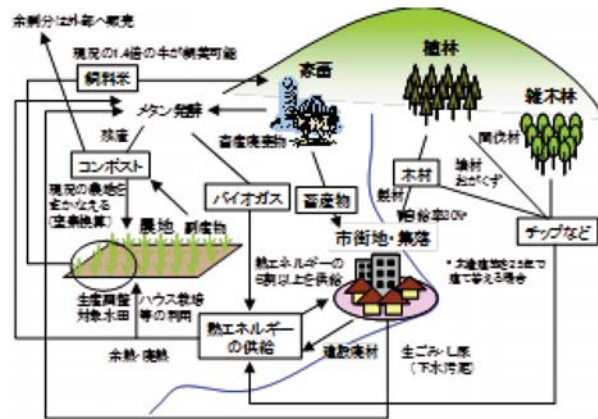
余剰分は外部へ販売

現況の1.4倍の牛が飼養可能

飼料米

畜産

植林

雑木林

メタン発酵

畜産廃棄物

間伐材

端材
おがくず

残渣

コンポスト

木材

現況の農地を
まかなえる
(窒素換算)

バイオガス

畜産物

製材

自給率30%

農地

副産物

市街地・集落

チップなど

熱エネルギーの
8割以上を供給

＊建築物が25年で
建て替える場合

生産調整
対象水田

ハウス栽培
等の利用

熱エネルギー
の供給

余熱・廃熱

建設廃材

生ごみ・し尿
(下水汚泥)